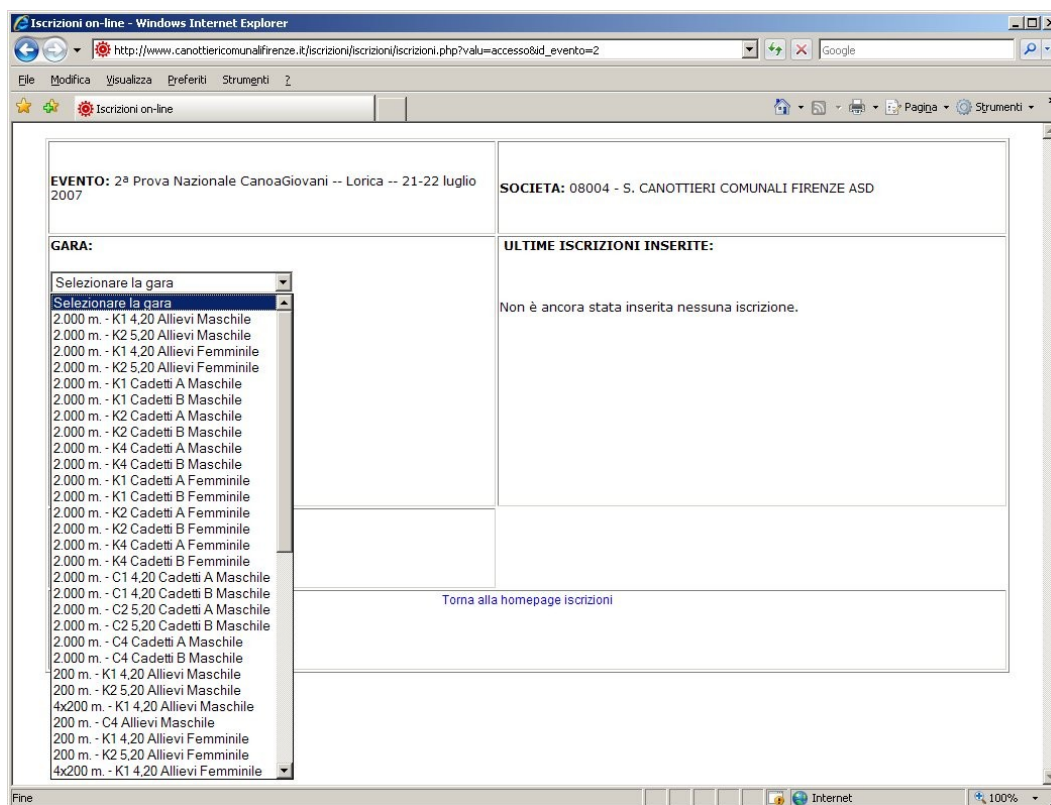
Iscrizioni on-line - Windows Internet Explorer

http://www.canottiericomunalifirenze.it/iscrizioni/iscrizioni/iscrizioni.php?valu=accesso&id_evento=2

Google

File Modifica Visualizza Preferiti Strumenti ?

Iscrizioni on-line

Pagina Strumenti

EVENTO: 2ª Prova Nazionale CanoaGiovani -- Lorica -- 21-22 luglio 2007

SOCIETA: 08004 - S. CANOTTIERI COMUNALI FIRENZE ASD

GARA:

ULTIME ISCRIZIONI INSERITE:

Selezionare la gara

Selezionare la gara
2.000 m. - K1 4,20 Allievi Maschile
2.000 m. - K2 5,20 Allievi Maschile
2.000 m. - K1 4,20 Allievi Femminile
2.000 m. - K2 5,20 Allievi Femminile
2.000 m. - K1 Cadetti A Maschile
2.000 m. - K1 Cadetti B Maschile
2.000 m. - K2 Cadetti A Maschile
2.000 m. - K2 Cadetti B Maschile
2.000 m. - K4 Cadetti A Maschile
2.000 m. - K4 Cadetti B Maschile
2.000 m. - K1 Cadetti A Femminile
2.000 m. - K1 Cadetti B Femminile
2.000 m. - K2 Cadetti A Femminile
2.000 m. - K2 Cadetti B Femminile
2.000 m. - K4 Cadetti A Femminile
2.000 m. - K4 Cadetti B Femminile
2.000 m. - C1 4,20 Cadetti A Maschile
2.000 m. - C1 4,20 Cadetti B Maschile
2.000 m. - C2 5,20 Cadetti A Maschile
2.000 m. - C2 5,20 Cadetti B Maschile
2.000 m. - C4 Cadetti A Maschile
2.000 m. - C4 Cadetti B Maschile
200 m. - K1 4,20 Allievi Maschile
200 m. - K2 5,20 Allievi Maschile
4x200 m. - K1 4,20 Allievi Maschile
200 m. - C4 Allievi Maschile
200 m. - K1 4,20 Allievi Femminile
200 m. - K2 5,20 Allievi Femminile
4x200 m. - K1 4,20 Allievi Femminile

Non è ancora stata inserita nessuna iscrizione.

Torna alla homepage iscrizioni

Fine

Internet

100%